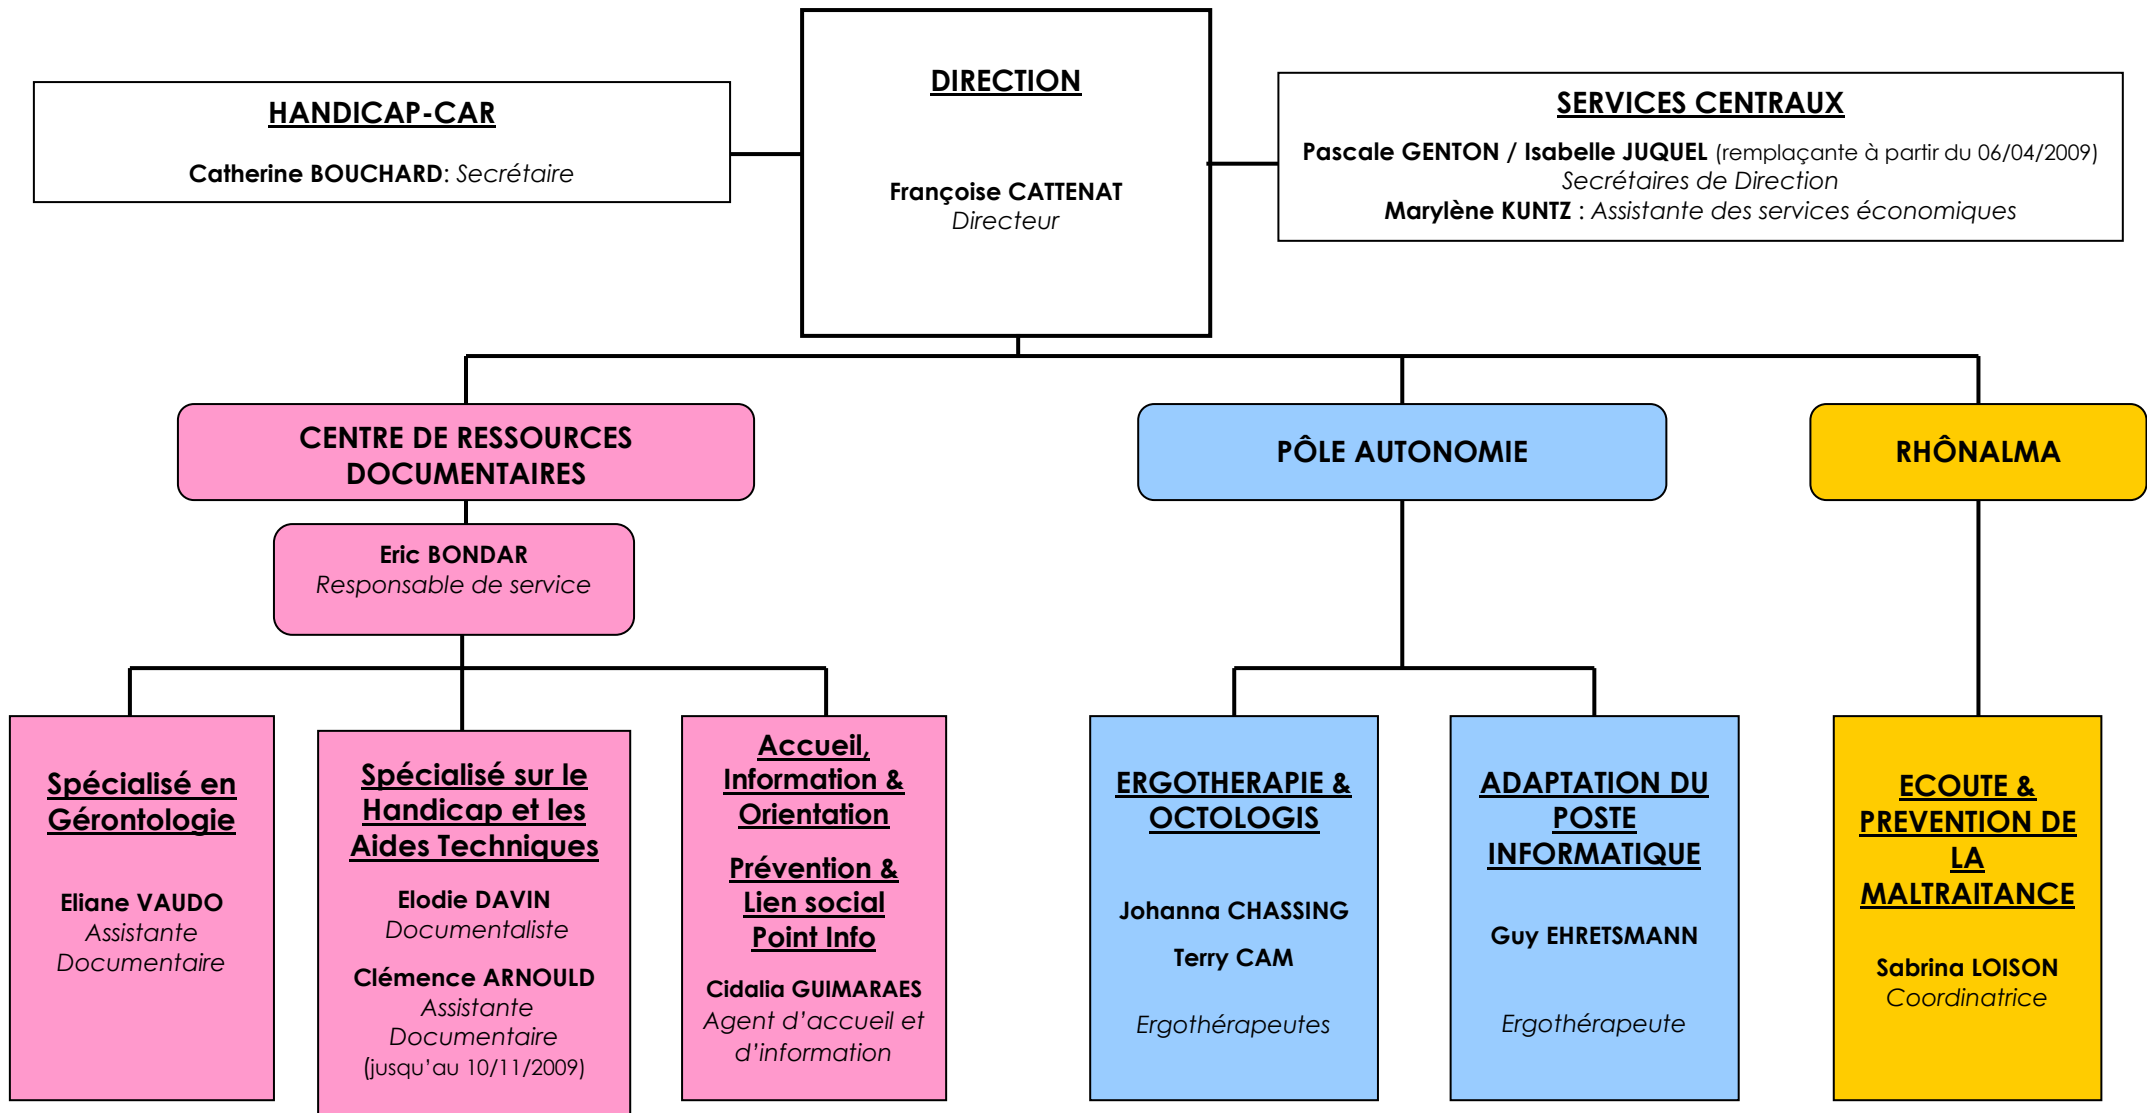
HANDICAP-CAR

Catherine BOUCHARD: Secrétaire

DIRECTION

Françoise CATTENAT
Directeur

SERVICES CENTRAUX

Pascale GENTON / Isabelle JUQUEL (remplaçante à partir du 06/04/2009)
Secrétaires de Direction
Marylène KUNTZ : Assistante des services économiques

CENTRE DE RESSOURCES DOCUMENTAIRES

Eric BONDAR
Responsable de service

PÔLE AUTONOMIE

RHÔNALMA

Spécialisé en Gérontologie

Eliane VAUDO
Assistante Documentaire

Spécialisé sur le Handicap et les Aides Techniques

Elodie DAVIN
Documentaliste

Clémence ARNOULD
Assistante Documentaire
(jusqu'au 10/11/2009)

Accueil, Information & Orientation

Prévention & Lien social Point Info

Cidalia GUIMARAES
Agent d'accueil et d'information

ERGOTHERAPIE & OCTOLOGIS

Johanna CHASSING

Terry CAM

Ergothérapeutes

ADAPTATION DU POSTE INFORMATIQUE

Guy EHRETSMANN

Ergothérapeute

ECOUTE & PREVENTION DE LA MALTRAITANCE

Sabrina LOISON
Coordinatrice